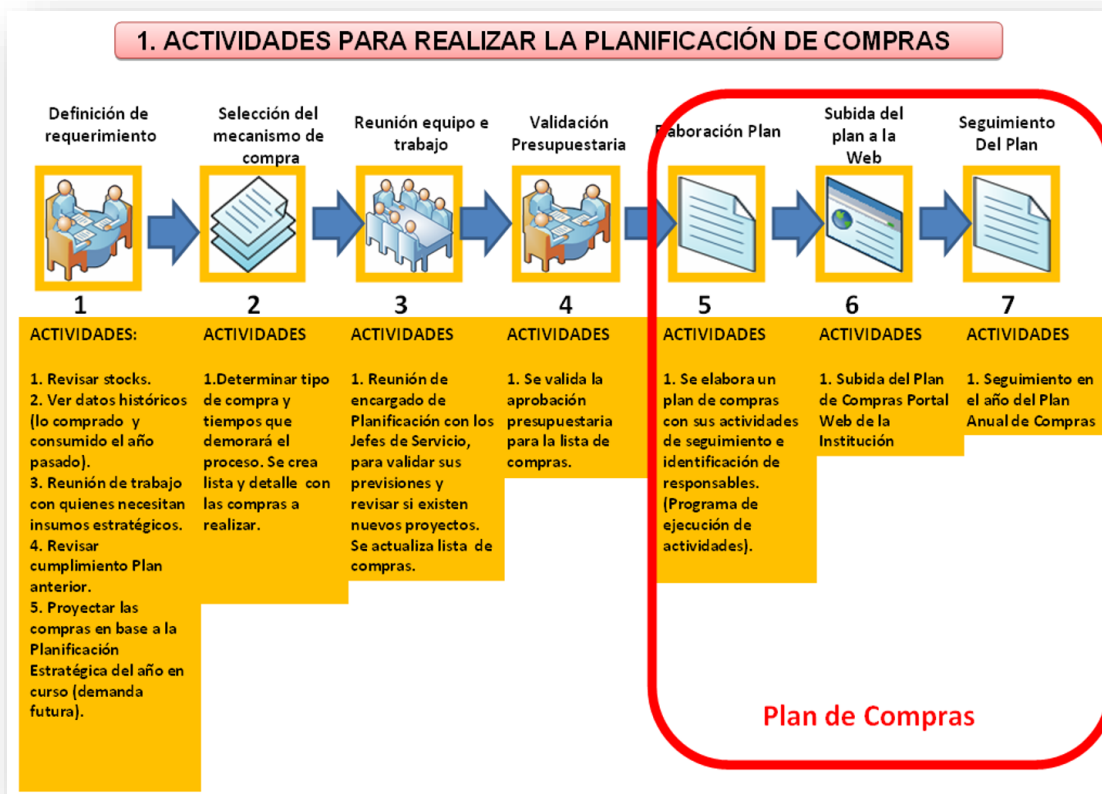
1. ACTIVIDADES PARA REALIZAR LA PLANIFICACIÓN DE COMPRAS

Definición de requerimiento

Selección del mecanismo de compra

Reunión equipo e trabajo

Validación Presupuestaria

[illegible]laboración Plan

Subida del plan a la Web

Seguimiento Del Plan

1

ACTIVIDADES:

1. Revisar stocks.
2. Ver datos históricos (lo comprado y consumido el año pasado).
3. Reunión de trabajo con quienes necesitan insumos estratégicos.
4. Revisar cumplimiento Plan anterior.
5. Proyectar las compras en base a la Planificación Estratégica del año en curso (demanda futura).

2

ACTIVIDADES

1.Determinar tipo de compra y tiempos que demorará el proceso. Se crea lista y detalle con las compras a realizar.

3

ACTIVIDADES

1. Reunión de encargado de Planificación con los Jefes de Servicio, para validar sus previsiones y revisar si existen nuevos proyectos. Se actualiza lista de compras.

4

ACTIVIDADES

1. Se valida la aprobación presupuestaria para la lista de compras.

5

ACTIVIDADES

1. Se elabora un plan de compras con sus actividades de seguimiento e identificación de responsables. (Programa de ejecución de actividades).

6

ACTIVIDADES

1. Subida del Plan de Compras Portal Web de la Institución

7

ACTIVIDADES

1. Seguimiento en el año del Plan Anual de Compras

Plan de Compras